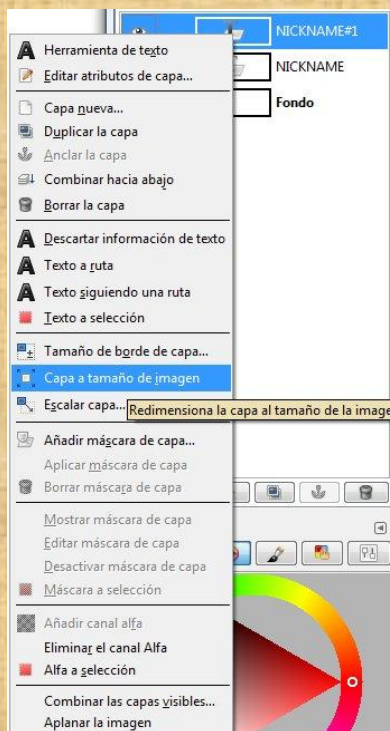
NICKNAME#1
NICKNAME
Fondo

Herramienta de texto
Editar atributos de capa...
Capa nueva...
Duplicar la capa
Anclar la capa
Combinar hacia abajo
Borrar la capa
Descartar información de texto
Texto a ruta
Texto siguiendo una ruta
Texto a selección
Tamaño de borde de capa...
Capa a tamaño de imagen
Escalar capa...
Redimensiona la capa al tamaño de la image
Añadir máscara de capa...
Aplicar máscara de capa
Borrar máscara de capa
Mostrar máscara de capa
Editar máscara de capa
Desactivar máscara de capa
Máscara a selección
Añadir canal alfa
Eliminar el canal Alfa
Alfa a selección
Combinar las capas visibles...
Aplanar la imagen